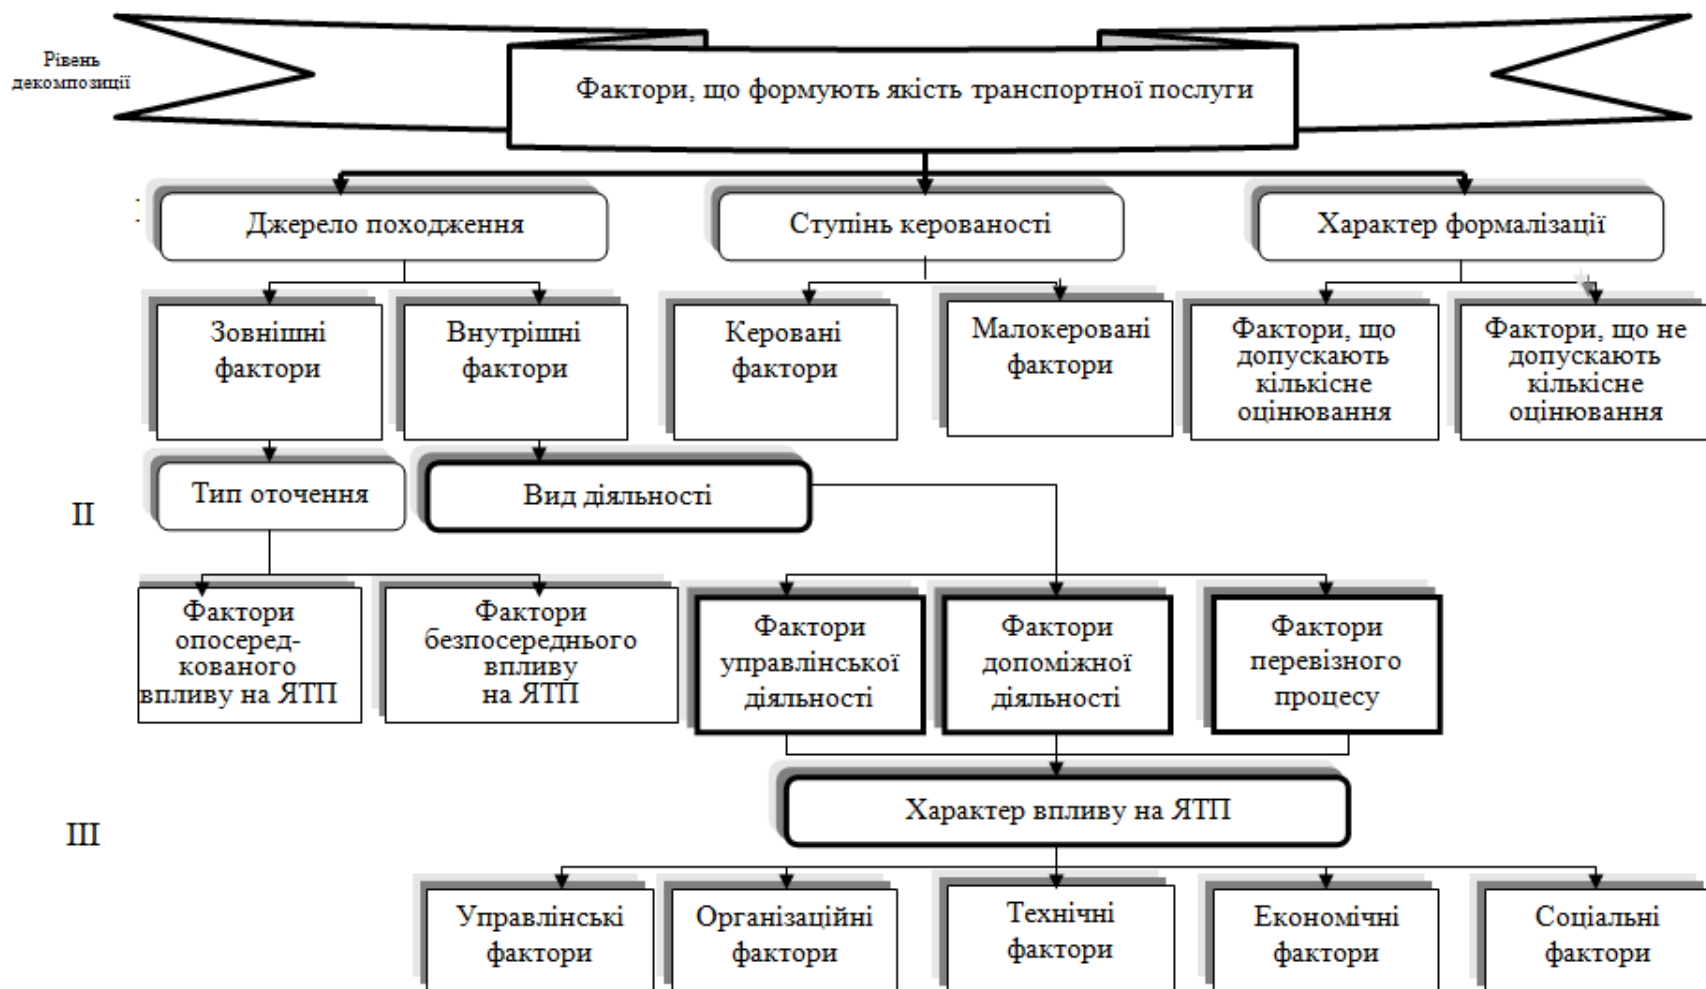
Рівень декомпозиції

Фактори, що формують якість транспортної послуги

Джерело походження

Ступінь керованості

Характер формалізації

Зовнішні фактори

Внутрішні фактори

Керовані фактори

Малокеровані фактори

Фактори, що допускають кількісне оцінювання

Фактори, що не допускають кількісне оцінювання

II

Тип оточення

Вид діяльності

Фактори опосередкованого впливу на ЯТП

Фактори безпосереднього впливу на ЯТП

Фактори управлінської діяльності

Фактори допоміжної діяльності

Фактори перевізного процесу

III

Характер впливу на ЯТП

Управлінські фактори

Організаційні фактори

Технічні фактори

Економічні фактори

Соціальні фактори